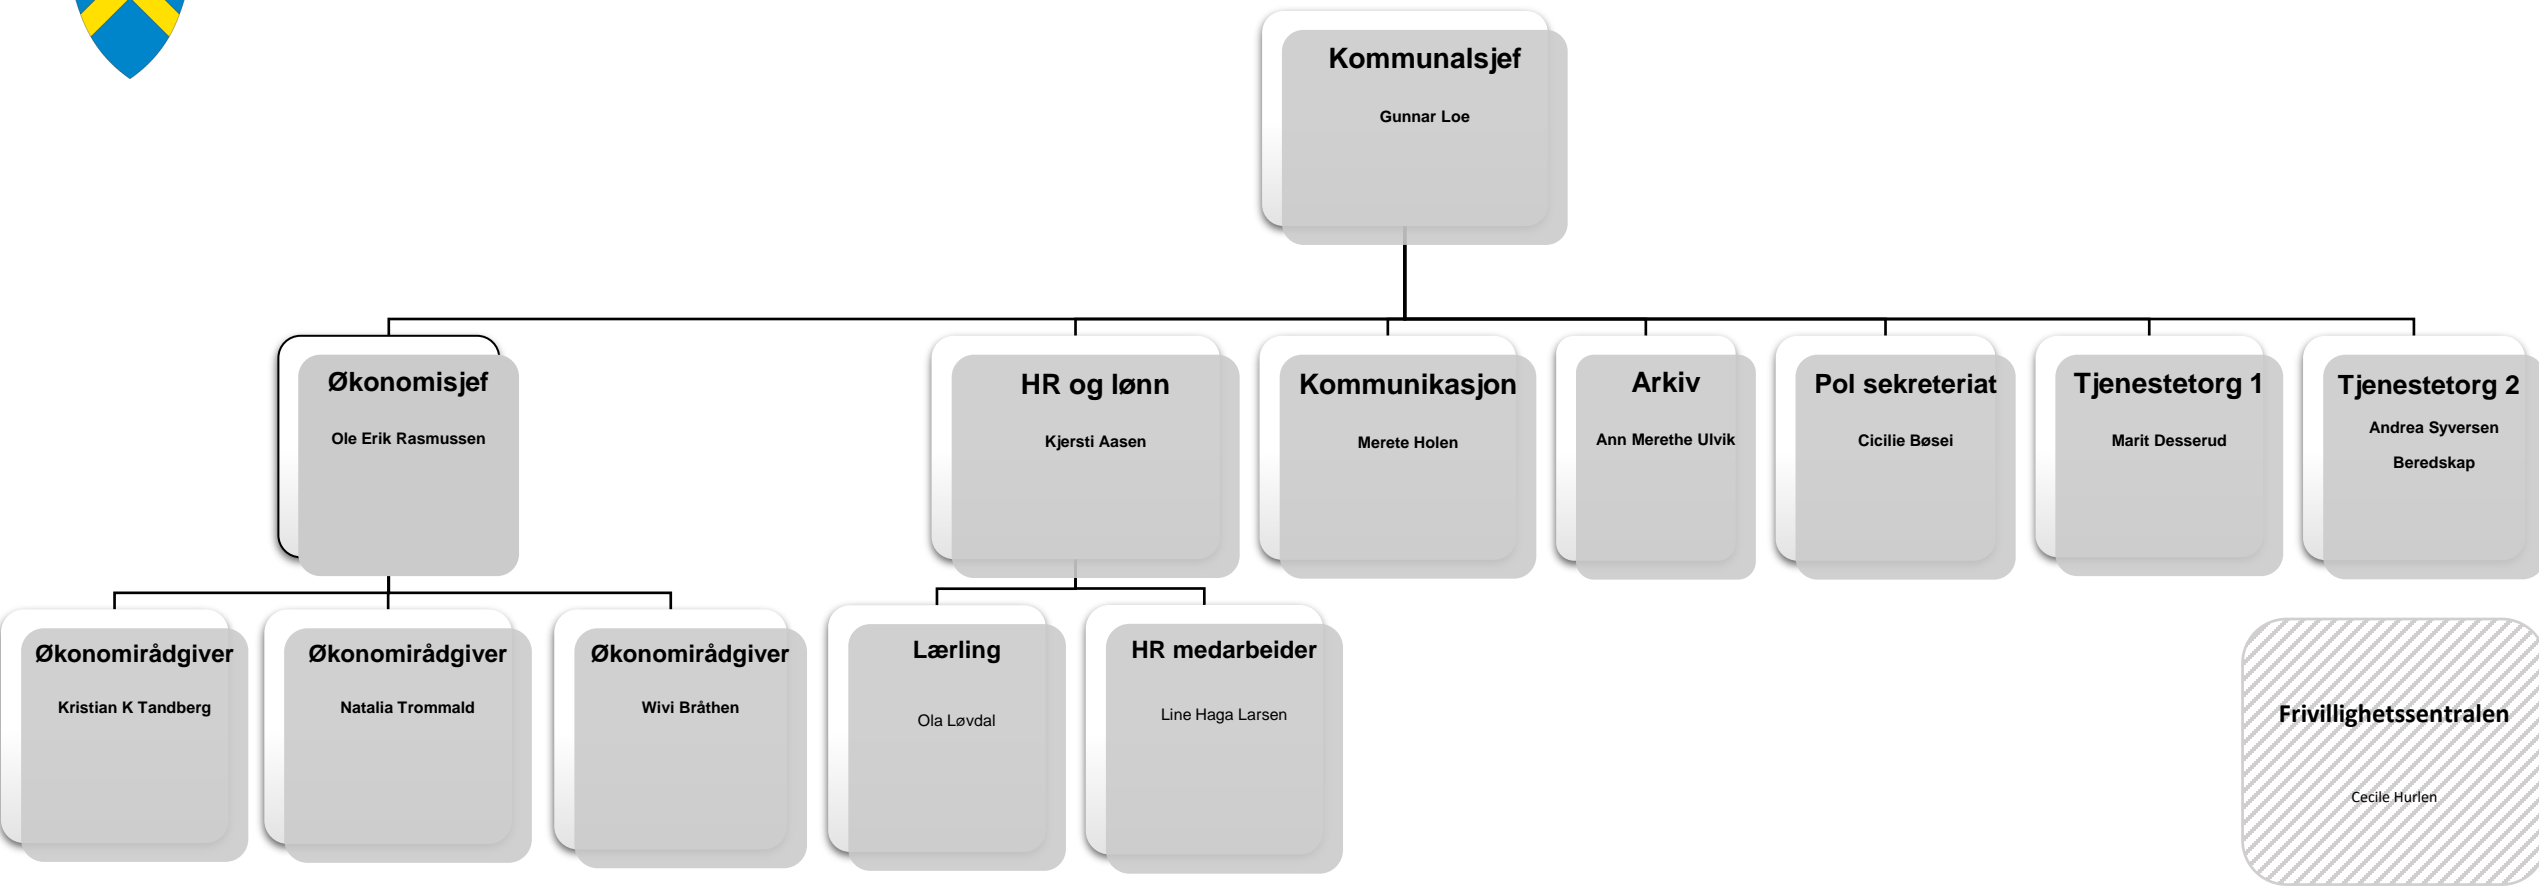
Kommunalsjef

Gunnar Loe

Økonomisjef

Ole Erik Rasmussen

HR og lønn

Kjersti Aasen

Kommunikasjon

Merete Holen

Arkiv

Ann Merethe Ulvik

Pol sekreteriat

Cicilie Bøsei

Tjenestetorg 1

Marit Desserud

Tjenestetorg 2

Andrea Syversen

Beredskap

Økonomirådgiver

Kristian K Tandberg

Økonomirådgiver

Natalia Trommald

Økonomirådgiver

Wivi Bråthen

Lærling

Ola Løvdal

HR medarbeider

Line Haga Larsen

Frivillighetssentralen

Cecile Hurlen